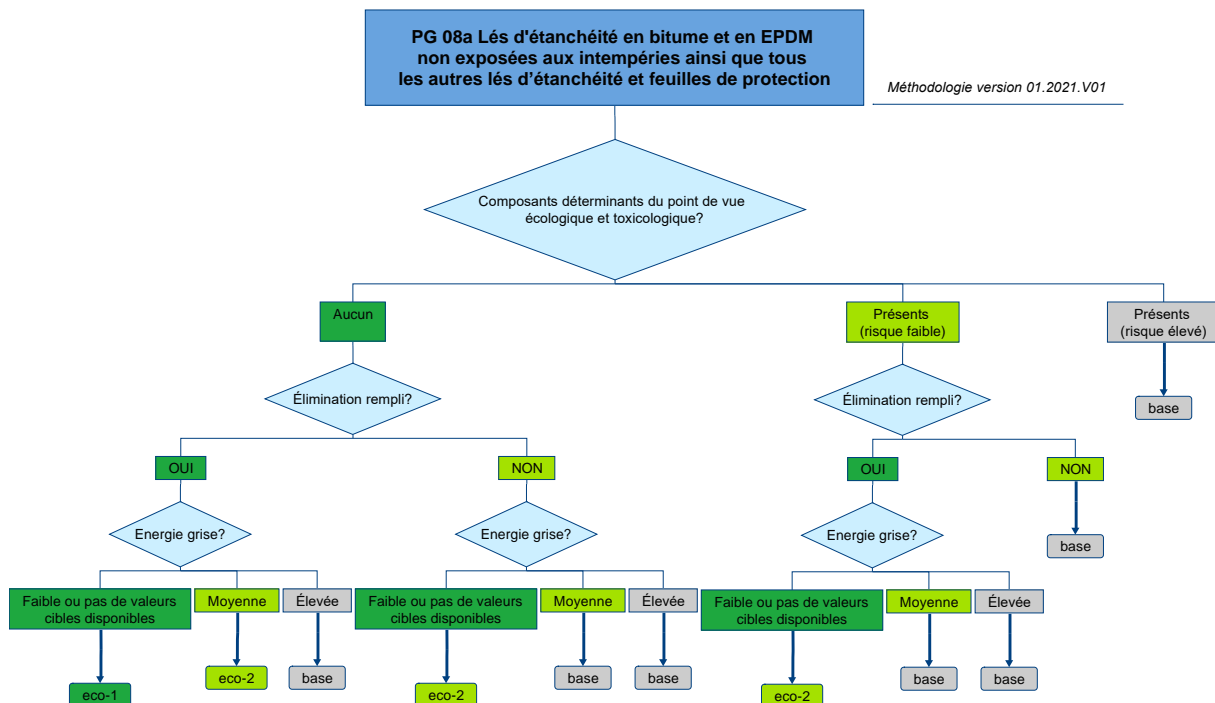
PG 08a Lés d'étanchéité en bitume et en EPDM non exposées aux intempéries ainsi que tous les autres lés d'étanchéité et feuilles de protection

Méthodologie version 01.2021.V01

Composants déterminants du point de vue écologique et toxicologique?

Aucun

Présents (risque faible)

Présents (risque élevé)

base

Élimination rempli?

Élimination rempli?

OUI

NON

OUI

NON

base

Energie grise?

Energie grise?

Energie grise?

Faible ou pas de valeurs cibles disponibles

Moyenne

Élevée

Faible ou pas de valeurs cibles disponibles

Moyenne

Élevée

Faible ou pas de valeurs cibles disponibles

Moyenne

Élevée

eco-1

eco-2

base

eco-2

base

base

eco-2

base

base